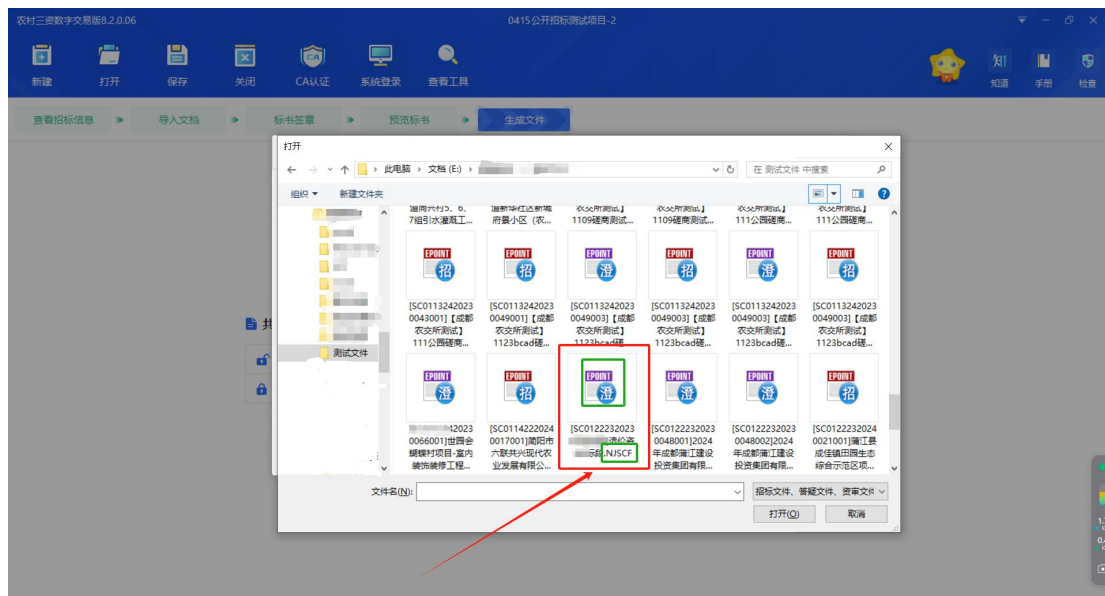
农村三资数字交易版8.2.0.06

0415公开招标测试项目-2

新建 打开 保存 关闭 CA认证 系统登录 查看工具

知 知道 手册 检查

查看招标信息 导入文档 标书签章 预览标书 生成文件

打开

此电脑 > 文档 (E:) >

在 测试文件 中搜索

组织 ▼ 新建文件夹

测试文件

道商共村5、6、7组引水灌溉工...

道新华社区新城府景小区（农...

农交所测试】1109疏商测试...

农交所测试】1109疏商测试...

农交所测试】111公园疏商...

农交所测试】111公园疏商...

EPOINT 招

[SC01132420230043001]【成都农交所测试】111公园疏商...

EPOINT 招

[SC01132420230049001]【成都农交所测试】1123bcad疏...

EPOINT 澄

[SC01132420230049003]【成都农交所测试】1123bcad疏...

EPOINT 招

[SC01132420230049003]【成都农交所测试】1123bcad疏...

EPOINT 澄

[SC01132420230049003]【成都农交所测试】1123bcad疏...

EPOINT 招

[SC01132420230049003]【成都农交所测试】1123bcad疏...

EPOINT 澄

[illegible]42023 0066001]世园会蝴蝶村项目-室内装饰装修工程...

EPOINT 招

[SC01142220240017001]简阳市六联共兴现代农业发展有限公...

EPOINT 澄

[SC01222320230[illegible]流公资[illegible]示).NJSCF

EPOINT 澄

[SC01222320230048001]2024年成都蒲江建设投资集团有限...

EPOINT 澄

[SC01222320230048002]2024年成都蒲江建设投资集团有限...

EPOINT 招

[SC01222320240021001]蒲江县成佳镇田园生态综合示范区项...

文件名(N):

招标文件、答疑文件、资审文件

打开(O) 取消